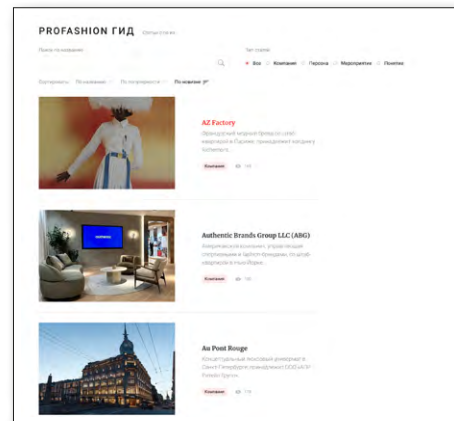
PROFASHION ГИД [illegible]

Поиск по названию

Тип статьи

Все Компании Персона Мероприятие Понятие

Сортировать По названию По популярности По новизне

AZ Factory

Французский модный бренд со штаб-квартирой в Париже, принадлежит холдингу Richemont.

Компания 149

Authentic Brands Group LLC (ABG)

Американская компания, управляющая спортивными и fashion-брендами, со штаб-квартирой в Нью-Йорке.

Компания 190

Au Pont Rouge

Концептуальный люксовый универмаг в Санкт-Петербурге, принадлежит ООО «АПР Ритейл Групп».

Компания 178